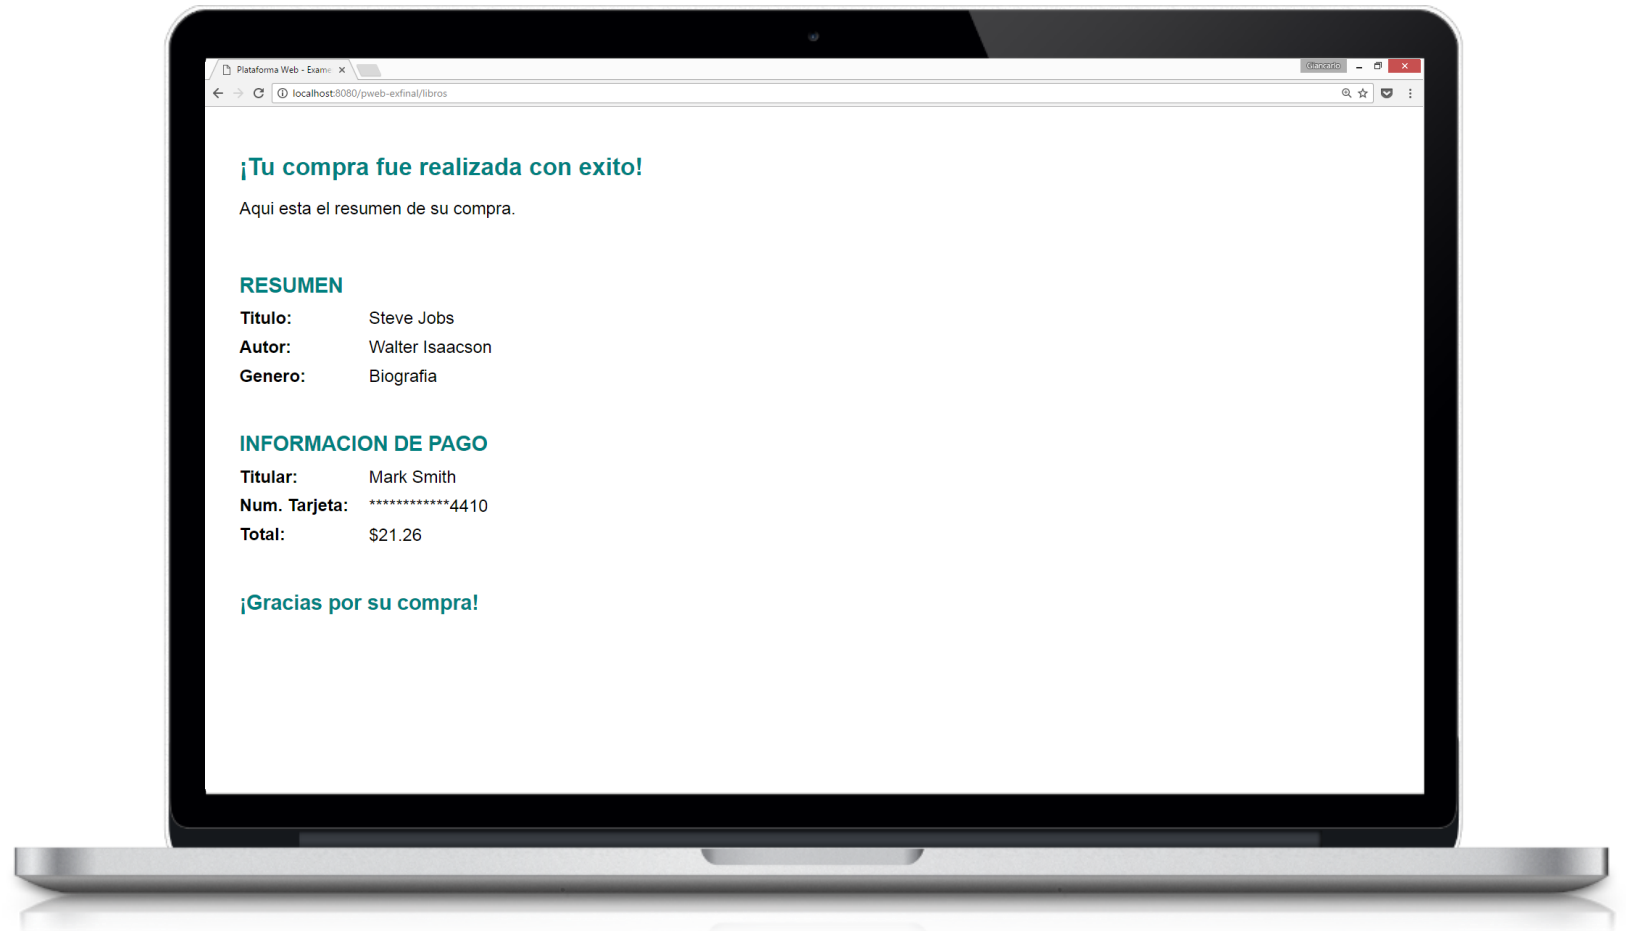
Plataforma Web - Exame ×

Giancarlo

localhost:8080/pweb-exfinal/libros

¡Tu compra fue realizada con exito!

Aqui esta el resumen de su compra.

RESUMEN

| | |
|---|---|
| **Titulo:** | Steve Jobs |
| **Autor:** | Walter Isaacson |
| **Genero:** | Biografia |

INFORMACION DE PAGO

| | |
|---|---|
| **Titular:** | Mark Smith |
| **Num. Tarjeta:** | ************4410 |
| **Total:** | $21.26 |

¡Gracias por su compra!